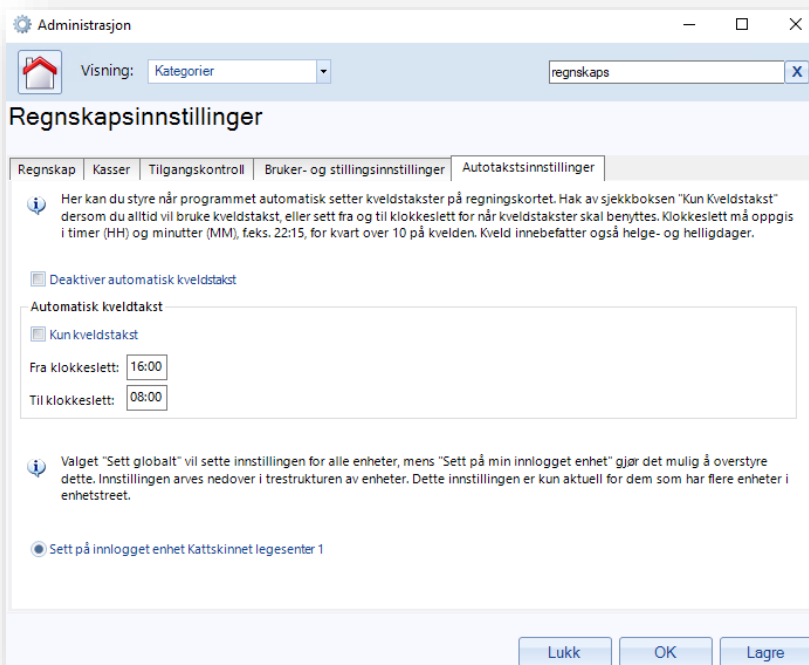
Administrasjon

Visning: Kategorier

regnskaps

X

Regnskapsinnstillinger

Regnskap | Kasser | Tilgangskontroll | Bruker- og stillingsinnstillinger | Autotakstsinnstillinger

Her kan du styre når programmet automatisk setter kveldstakster på regningskortet. Hak av sjekkboksen "Kun Kveldstakst" dersom du alltid vil bruke kveldstakst, eller sett fra og til klokkeslett for når kveldstakster skal benyttes. Klokkeslett må oppgis i timer (HH) og minutter (MM), f.eks. 22:15, for kvart over 10 på kvelden. Kveld innebefatter også helge- og helligdager.

Deaktiver automatisk kveldstakst

Automatisk kveldtakst

Kun kveldstakst

Fra klokkeslett: 16:00

Til klokkeslett: 08:00

Valget "Sett globalt" vil sette innstillingen for alle enheter, mens "Sett på min innlogget enhet" gjør det mulig å overstyre dette. Innstillingen arves nedover i trestrukturen av enheter. Dette innstillingen er kun aktuell for dem som har flere enheter i enhetstreet.

Sett på innlogget enhet Kattskinnet legesenter 1

Lukk

OK

Lagre